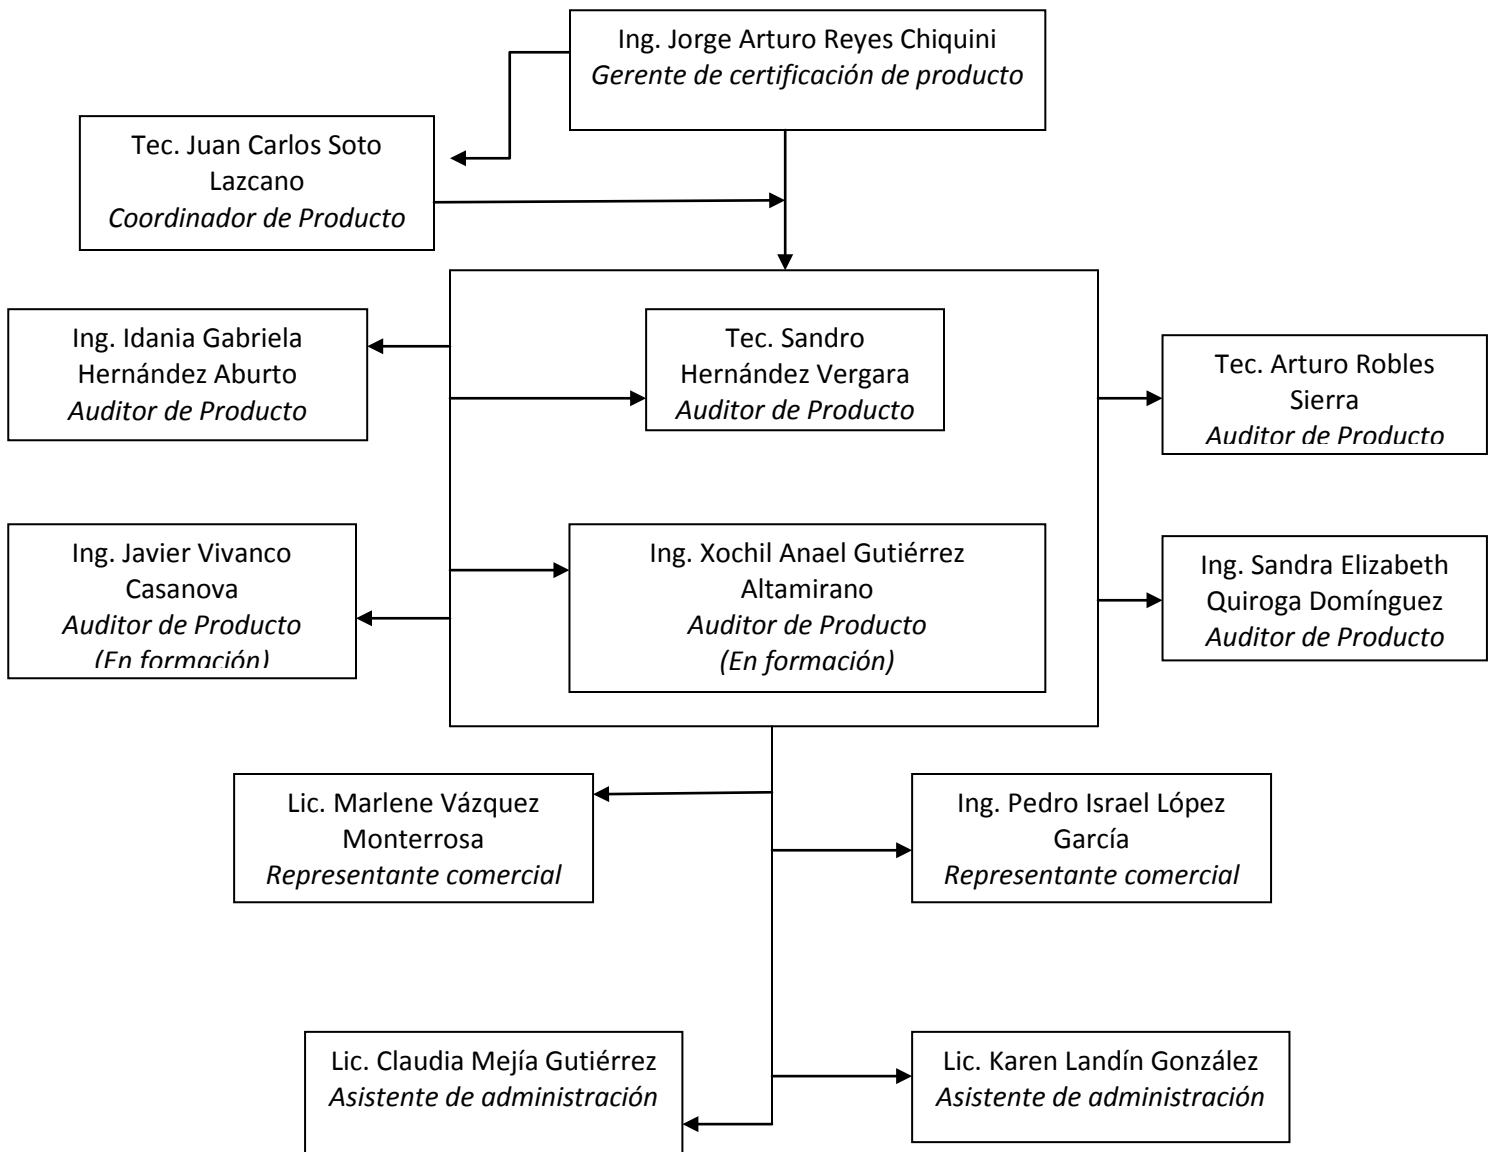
Ing. Jorge Arturo Reyes Chiquini
Gerente de certificación de producto

Tec. Juan Carlos Soto Lazcano
Coordinador de Producto

Ing. Idania Gabriela Hernández Aburto
Auditor de Producto

Tec. Sandro Hernández Vergara
Auditor de Producto

Tec. Arturo Robles Sierra
Auditor de Producto

Ing. Javier Vivanco Casanova
Auditor de Producto
(En formación)

Ing. Xochil Anael Gutiérrez Altamirano
Auditor de Producto
(En formación)

Ing. Sandra Elizabeth Quiroga Domínguez
Auditor de Producto

Lic. Marlene Vázquez Monterrosa
Representante comercial

Ing. Pedro Israel López García
Representante comercial

Lic. Claudia Mejía Gutiérrez
Asistente de administración

Lic. Karen Landín González
Asistente de administración